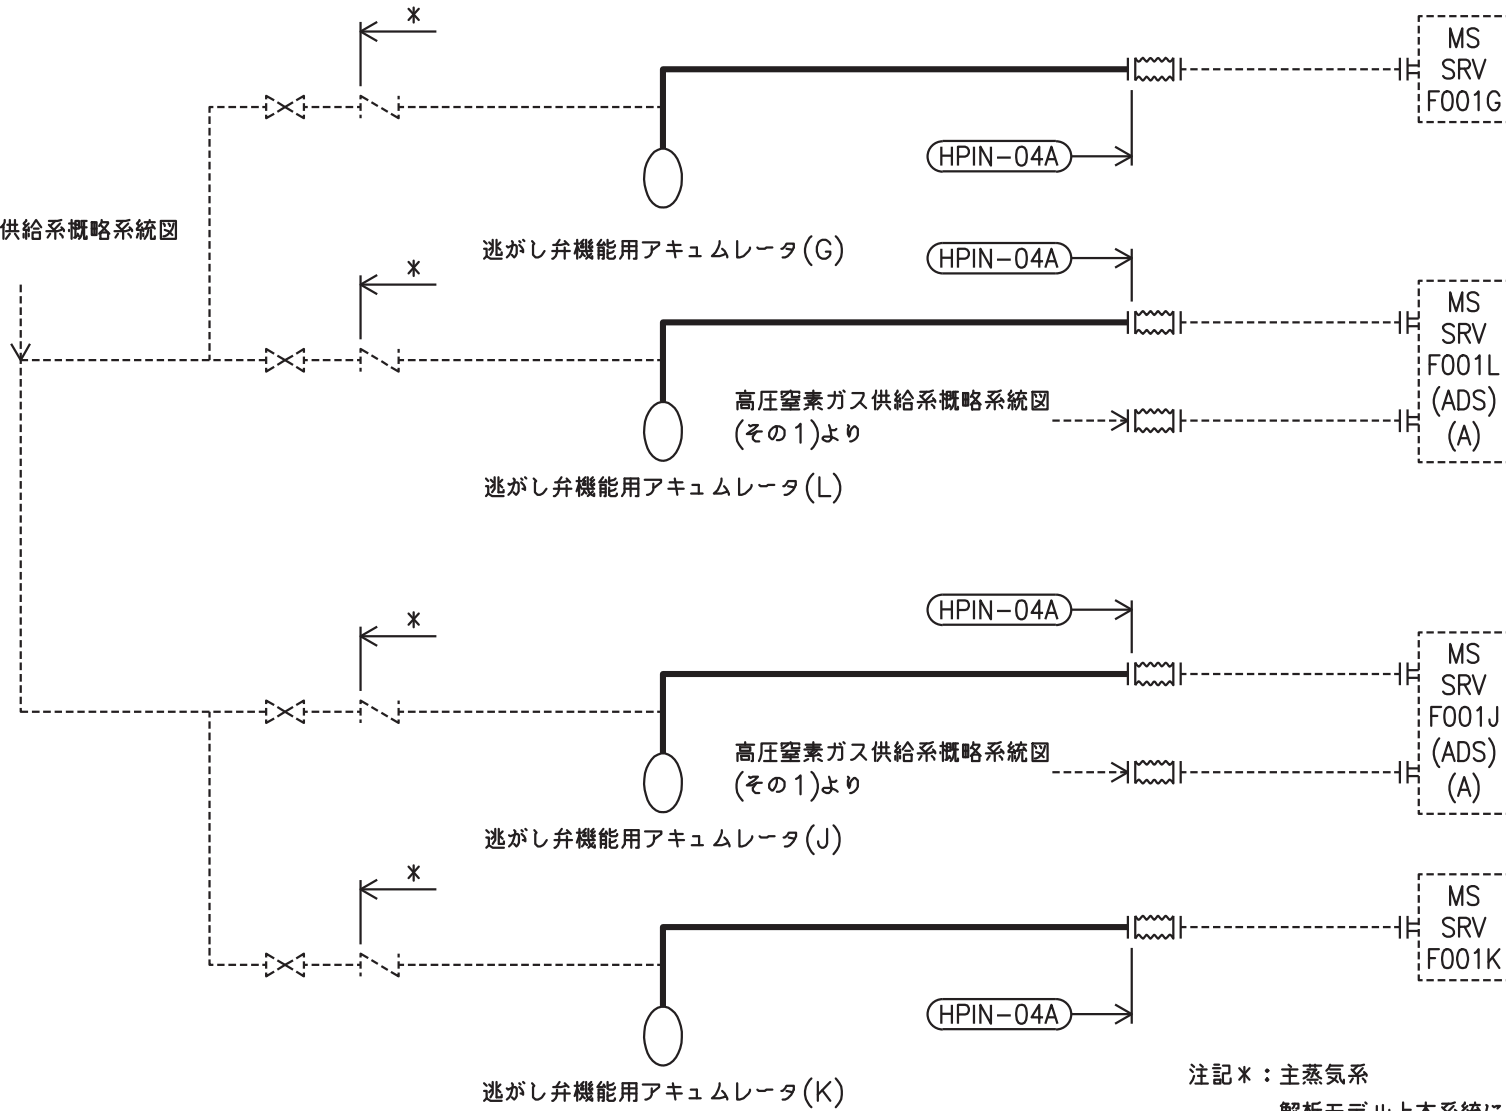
*

MS
SRV
F001G

HPIN−04A

供給系概略系統図

逃がし弁機能用アキュムレータ(G)

HPIN−04A

*

MS
SRV
F001L
(ADS)
(A)

高圧窒素ガス供給系概略系統図
(その1)より

逃がし弁機能用アキュムレータ(L)

*

HPIN−04A

MS
SRV
F001J
(ADS)
(A)

高圧窒素ガス供給系概略系統図
(その1)より

逃がし弁機能用アキュムレータ(J)

*

MS
SRV
F001K

HPIN−04A

注記*:主蒸気系

逃がし弁機能用アキュムレータ(K)

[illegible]